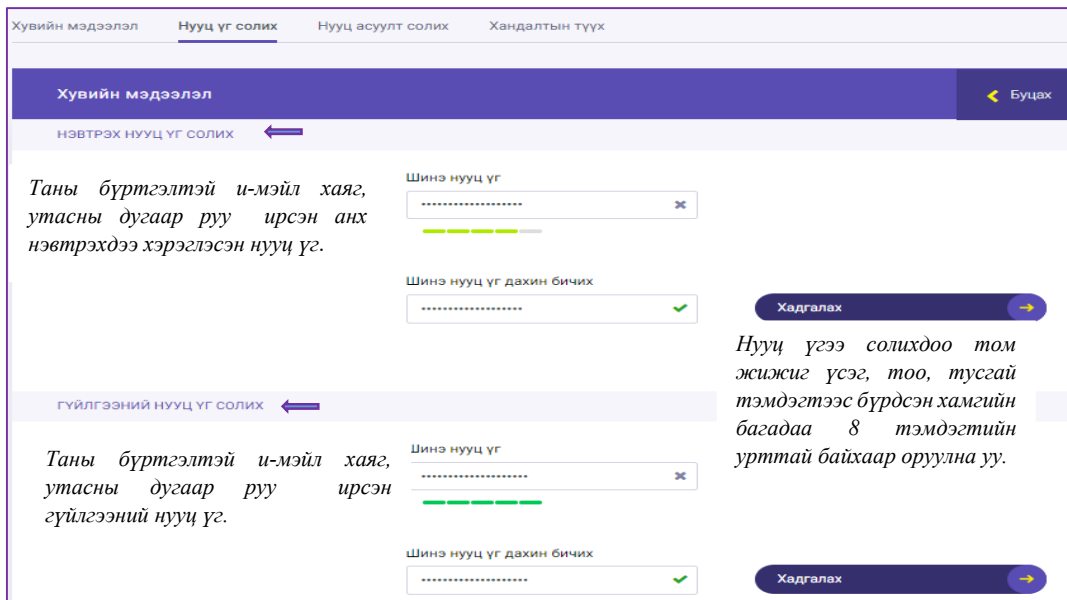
Хувийн мэдээлэл Нууц үг солих Нууц асуулт солих Хандалтын түүх

Хувийн мэдээлэл

Буцах

НЭВТРЭХ НУУЦ ҮГ СОЛИХ

Таны бүртгэлтэй и-мэйл хаяг, утасны дугаар руу ирсэн анх нэвтрэхдээ хэрэглэсэн нууц үг.

Шинэ нууц үг

Шинэ нууц үг дахин бичих

Хадгалах

Нууц үгээ солихдоо том жижиг үсэг, тоо, тусгай тэмдэгтээс бүрдсэн хамгийн багадаа 8 тэмдэгтийн урттай байхаар оруулна уу.

ГҮЙЛГЭЭНИЙ НУУЦ ҮГ СОЛИХ

Таны бүртгэлтэй и-мэйл хаяг, утасны дугаар руу ирсэн гүйлгээний нууц үг.

Шинэ нууц үг

Шинэ нууц үг дахин бичих

Хадгалах